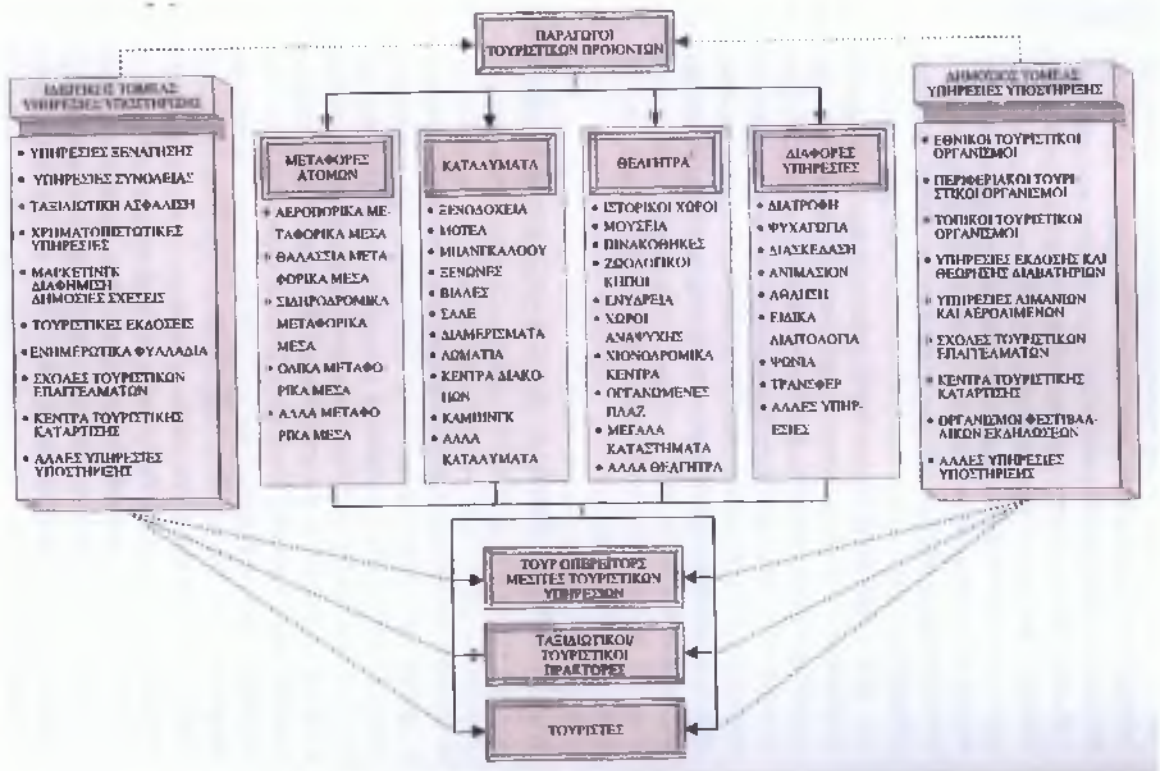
ΠΑΡΑΓΩΓΟΙ ΤΟΥΡΙΣΤΙΚΩΝ ΠΡΟΙΟΝΤΩΝ

ΙΔΙΩΤΙΚΟΣ ΤΟΜΕΑΣ ΥΠΗΡΕΣΙΕΣ ΥΠΟΣΤΗΡΙΞΗΣ

• ΥΠΗΡΕΣΙΕΣ ΞΕΝΑΓΗΣΗΣ
• ΥΠΗΡΕΣΙΕΣ ΣΥΝΟΔΕΙΑΣ
• ΤΑΞΙΔΙΩΤΙΚΗ ΑΣΦΑΛΙΣΗ
• ΧΡΗΜΑΤΟΠΙΣΤΩΤΙΚΕΣ ΥΠΗΡΕΣΙΕΣ
• ΜΑΡΚΕΤΙΝΓΚ ΔΙΑΦΗΜΙΣΗ ΔΗΜΟΣΙΕΣ ΣΧΕΣΕΙΣ
• ΤΟΥΡΙΣΤΙΚΕΣ ΕΚΔΟΣΕΙΣ
• ΕΝΗΜΕΡΩΤΙΚΑ ΦΥΛΛΑΔΙΑ
• ΣΧΟΛΕΣ ΤΟΥΡΙΣΤΙΚΩΝ ΕΠΑΓΓΕΛΜΑΤΩΝ
• ΚΕΝΤΡΑ ΤΟΥΡΙΣΤΙΚΗΣ ΚΑΤΑΡΤΙΣΗΣ
• ΑΛΛΕΣ ΥΠΗΡΕΣΙΕΣ ΥΠΟΣΤΗΡΙΞΗΣ

ΜΕΤΑΦΟΡΕΣ ΑΤΟΜΩΝ

• ΑΕΡΟΠΟΡΙΚΑ ΜΕΤΑΦΟΡΙΚΑ ΜΕΣΑ
• ΘΑΛΑΣΣΙΑ ΜΕΤΑΦΟΡΙΚΑ ΜΕΣΑ
• ΣΙΔΗΡΟΔΡΟΜΙΚΑ ΜΕΤΑΦΟΡΙΚΑ ΜΕΣΑ
• ΟΔΙΚΑ ΜΕΤΑΦΟΡΙΚΑ ΜΕΣΑ
• ΑΛΛΑ ΜΕΤΑΦΟΡΙΚΑ ΜΕΣΑ

ΚΑΤΑΛΥΜΑΤΑ

• ΞΕΝΟΔΟΧΕΙΑ
• ΜΟΤΕΛ
• ΜΠΑΝΓΚΑΛΟΟΥ
• ΞΕΝΩΝΕΣ
• ΒΙΛΛΕΣ
• ΣΑΛΕ
• ΔΙΑΜΕΡΙΣΜΑΤΑ
• ΔΩΜΑΤΙΑ
• ΚΕΝΤΡΑ ΔΙΑΚΟΠΩΝ
• ΚΑΜΠΙΝΓΚ
• ΑΛΛΑ ΚΑΤΑΛΥΜΑΤΑ

ΘΕΛΓΗΤΡΑ

• ΙΣΤΟΡΙΚΟΙ ΧΩΡΟΙ
• ΜΟΥΣΕΙΑ
• ΠΙΝΑΚΟΘΗΚΕΣ
• ΖΩΟΛΟΓΙΚΟΙ ΚΗΠΟΙ
• ΕΝΥΔΡΕΙΑ
• ΧΩΡΟΙ ΑΝΑΨΥΧΗΣ
• ΧΙΟΝΟΔΡΟΜΙΚΑ ΚΕΝΤΡΑ
• ΟΡΓΑΝΩΜΕΝΕΣ ΠΛΑΖ
• ΜΕΓΑΛΑ ΚΑΤΑΣΤΗΜΑΤΑ
• ΑΛΛΑ ΘΕΛΓΗΤΡΑ

ΔΙΑΦΟΡΕΣ ΥΠΗΡΕΣΙΕΣ

• ΔΙΑΤΡΟΦΗ
• ΨΥΧΑΓΩΓΙΑ
• ΔΙΑΣΚΕΔΑΣΗ
• ΑΝΙΜΑΣΙΟΝ
• ΑΘΛΗΣΗ
• ΕΙΔΙΚΑ ΔΙΑΙΤΟΛΟΓΙΑ
• ΨΩΝΙΑ
• ΤΡΑΝΣΦΕΡ
• ΑΛΛΕΣ ΥΠΗΡΕΣΙΕΣ

ΔΗΜΟΣΙΟΣ ΤΟΜΕΑΣ ΥΠΗΡΕΣΙΕΣ ΥΠΟΣΤΗΡΙΞΗΣ

• ΕΘΝΙΚΟΙ ΤΟΥΡΙΣΤΙΚΟΙ ΟΡΓΑΝΙΣΜΟΙ
• ΠΕΡΙΦΕΡΙΑΚΟΙ ΤΟΥΡΙΣΤΙΚΟΙ ΟΡΓΑΝΙΣΜΟΙ
• ΤΟΠΙΚΟΙ ΤΟΥΡΙΣΤΙΚΟΙ ΟΡΓΑΝΙΣΜΟΙ
• ΥΠΗΡΕΣΙΕΣ ΕΚΔΟΣΗΣ ΚΑΙ ΘΕΩΡΗΣΗΣ ΔΙΑΒΑΤΗΡΙΩΝ
• ΥΠΗΡΕΣΙΕΣ ΛΙΜΑΝΙΩΝ ΚΑΙ ΑΕΡΟΛΙΜΕΝΩΝ
• ΣΧΟΛΕΣ ΤΟΥΡΙΣΤΙΚΩΝ ΕΠΑΓΓΕΛΜΑΤΩΝ
• ΚΕΝΤΡΑ ΤΟΥΡΙΣΤΙΚΗΣ ΚΑΤΑΡΤΙΣΗΣ
• ΟΡΓΑΝΙΣΜΟΙ ΦΕΣΤΙΒΑΛΙΚΩΝ ΕΚΔΗΛΩΣΕΩΝ
• ΑΛΛΕΣ ΥΠΗΡΕΣΙΕΣ ΥΠΟΣΤΗΡΙΞΗΣ

ΤΟΥΡ ΟΠΕΡΕΙΤΟΡΣ ΜΕΣΙΤΕΣ ΤΟΥΡΙΣΤΙΚΩΝ ΥΠΗΡΕΣΙΩΝ

ΤΑΞΙΔΙΩΤΙΚΟΙ ΤΟΥΡΙΣΤΙΚΟΙ ΠΡΑΚΤΟΡΕΣ

ΤΟΥΡΙΣΤΕΣ